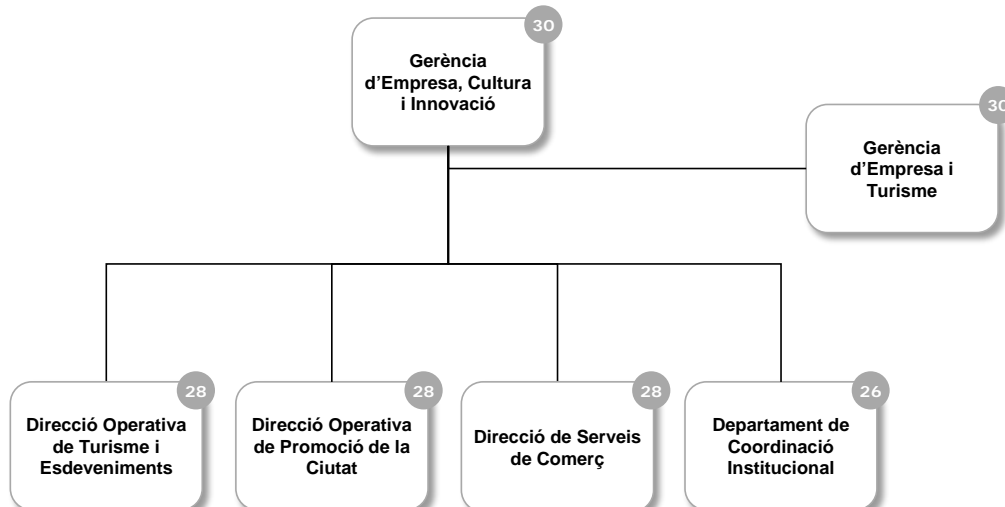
30
Gerència d’Empresa, Cultura i Innovació

30
Gerència d’Empresa i Turisme

28
Direcció Operativa de Turisme i Esdeveniments

28
Direcció Operativa de Promoció de la Ciutat

28
Direcció de Serveis de Comerç

26
Departament de Coordinació Institucional